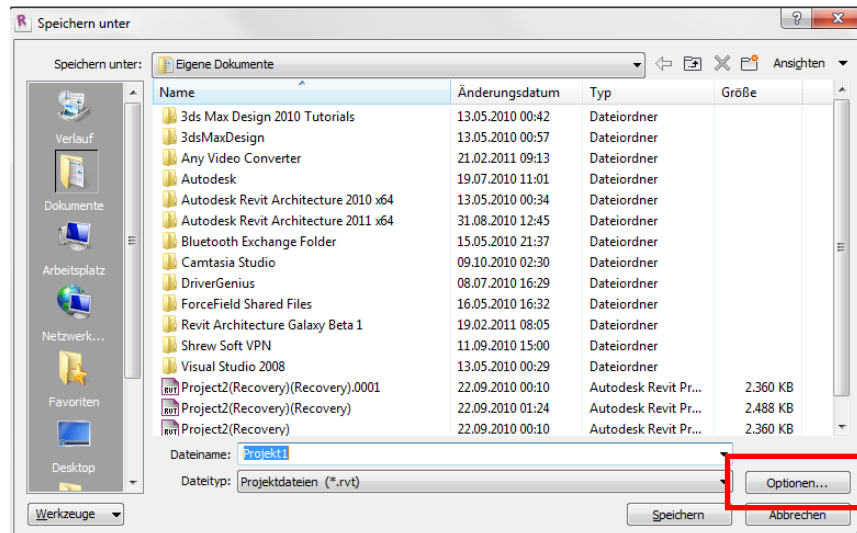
Speichern unter

Speichern unter: Eigene Dokumente

Ansichten

Verlauf
Dokumente
Arbeitsplatz
Netzwerk...
Favoriten
Desktop

| Name | Änderungsdatum | Typ | Größe |
|---|---|---|---|
| 3ds Max Design 2010 Tutorials | 13.05.2010 00:42 | Dateiordner | |
| 3dsMaxDesign | 13.05.2010 00:57 | Dateiordner | |
| Any Video Converter | 21.02.2011 09:13 | Dateiordner | |
| Autodesk | 19.07.2010 11:01 | Dateiordner | |
| Autodesk Revit Architecture 2010 x64 | 13.05.2010 00:34 | Dateiordner | |
| Autodesk Revit Architecture 2011 x64 | 31.08.2010 12:45 | Dateiordner | |
| Bluetooth Exchange Folder | 15.05.2010 21:37 | Dateiordner | |
| Camtasia Studio | 09.10.2010 02:30 | Dateiordner | |
| DriverGenius | 08.07.2010 16:29 | Dateiordner | |
| ForceField Shared Files | 16.05.2010 16:32 | Dateiordner | |
| Revit Architecture Galaxy Beta 1 | 19.02.2011 08:05 | Dateiordner | |
| Shrew Soft VPN | 11.09.2010 15:00 | Dateiordner | |
| Visual Studio 2008 | 13.05.2010 00:29 | Dateiordner | |
| Project2(Recovery)(Recovery).0001 | 22.09.2010 00:10 | Autodesk Revit Pr... | 2.360 KB |
| Project2(Recovery)(Recovery) | 22.09.2010 01:24 | Autodesk Revit Pr... | 2.488 KB |
| Project2(Recovery) | 22.09.2010 00:10 | Autodesk Revit Pr... | 2.360 KB |

Dateiname: Projekt1
Dateityp: Projektdateien (*.rvt)

Optionen...

Werkzeuge
Speichern
Abbrechen